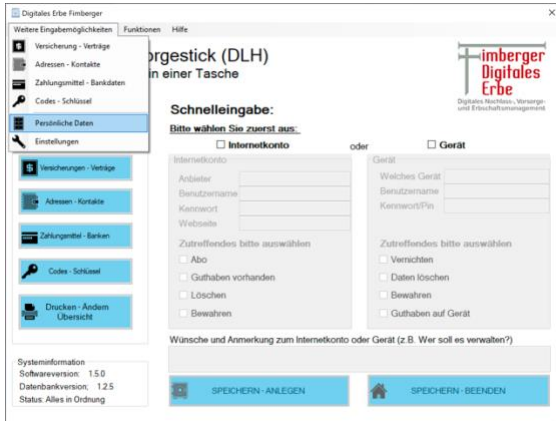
Digitales Erbe Fimberger

Weitere Eingabemöglichkeiten Funktionen Hilfe

Versicherung - Verträge
Adressen - Kontakte
Zahlungsmittel - Bankdaten
Codes - Schlüssel
Persönliche Daten
Einstellungen

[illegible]orgestick (DLH)
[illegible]in einer Tasche

Fimberger Digitales Erbe
Digitales Nachlass-, Vorsorge- und Erbschaftsmanagement

Schnelleingabe:
Bitte wählen Sie zuerst aus:
☐ Internetkonto oder ☐ Gerät

Internetkonto
Anbieter
Benutzername
Kennwort
Webseite

Zutreffendes bitte auswählen
☐ Abo
☐ Guthaben vorhanden
☐ Löschen
☐ Bewahren

Gerät
Welches Gerät
Benutzername
Kennwort/Pin

Zutreffendes bitte auswählen
☐ Vernichten
☐ Daten löschen
☐ Bewahren
☐ Guthaben auf Gerät

Versicherungen - Verträge
Adressen - Kontakte
Zahlungsmittel - Banken
Codes - Schlüssel
Drucken - Ändern Übersicht

Wünsche und Anmerkung zum Internetkonto oder Gerät (z.B. Wer soll es verwalten?)

Systeminformation
Softwareversion: 1.5.0
Datenbankversion: 1.2.5
Status: Alles in Ordnung

SPEICHERN - ANLEGEN
SPEICHERN - BEENDEN